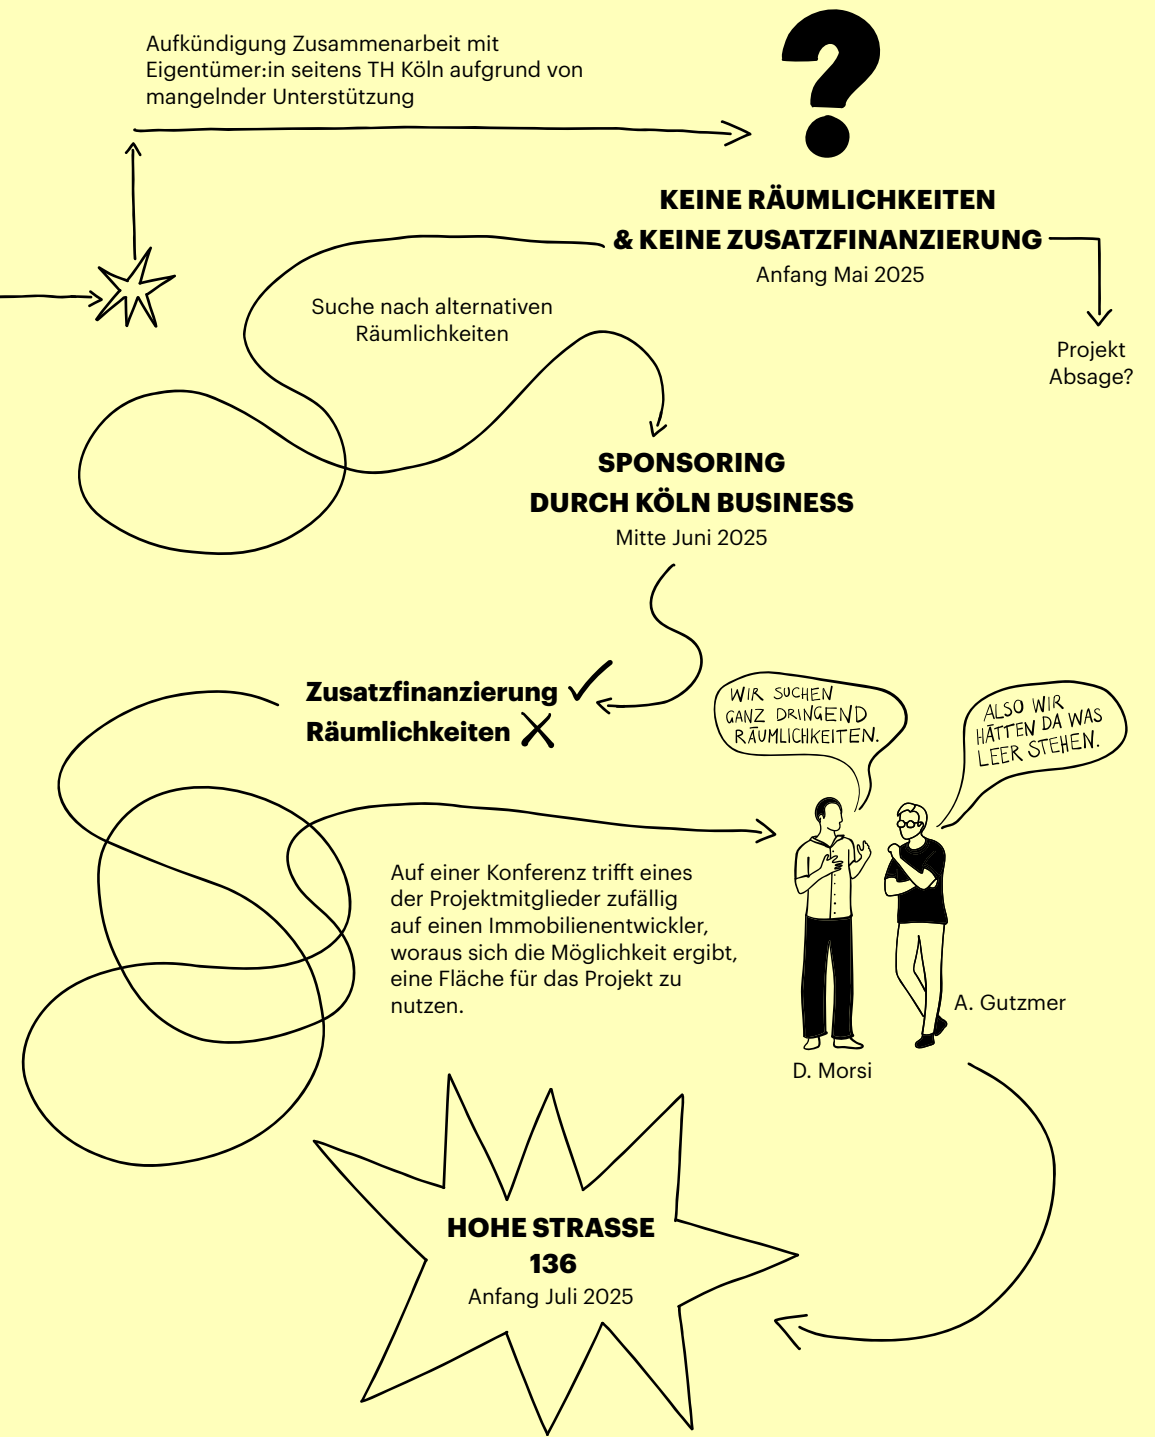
Aufkündigung Zusammenarbeit mit Eigentümer:in seitens TH Köln aufgrund von mangelnder Unterstützung

?

KEINE RÄUMLICHKEITEN
& KEINE ZUSATZFINANZIERUNG
Anfang Mai 2025

Projekt Absage?

Suche nach alternativen Räumlichkeiten

SPONSORING
DURCH KÖLN BUSINESS
Mitte Juni 2025

Zusatzfinanzierung ✓
Räumlichkeiten ✗

WIR SUCHEN GANZ DRINGEND RÄUMLICHKEITEN.

ALSO WIR HÄTTEN DA WAS LEER STEHEN.

Auf einer Konferenz trifft eines der Projektmitglieder zufällig auf einen Immobilienentwickler, woraus sich die Möglichkeit ergibt, eine Fläche für das Projekt zu nutzen.

A. Gutzmer

D. Morsi

HOHE STRASSE
136
Anfang Juli 2025